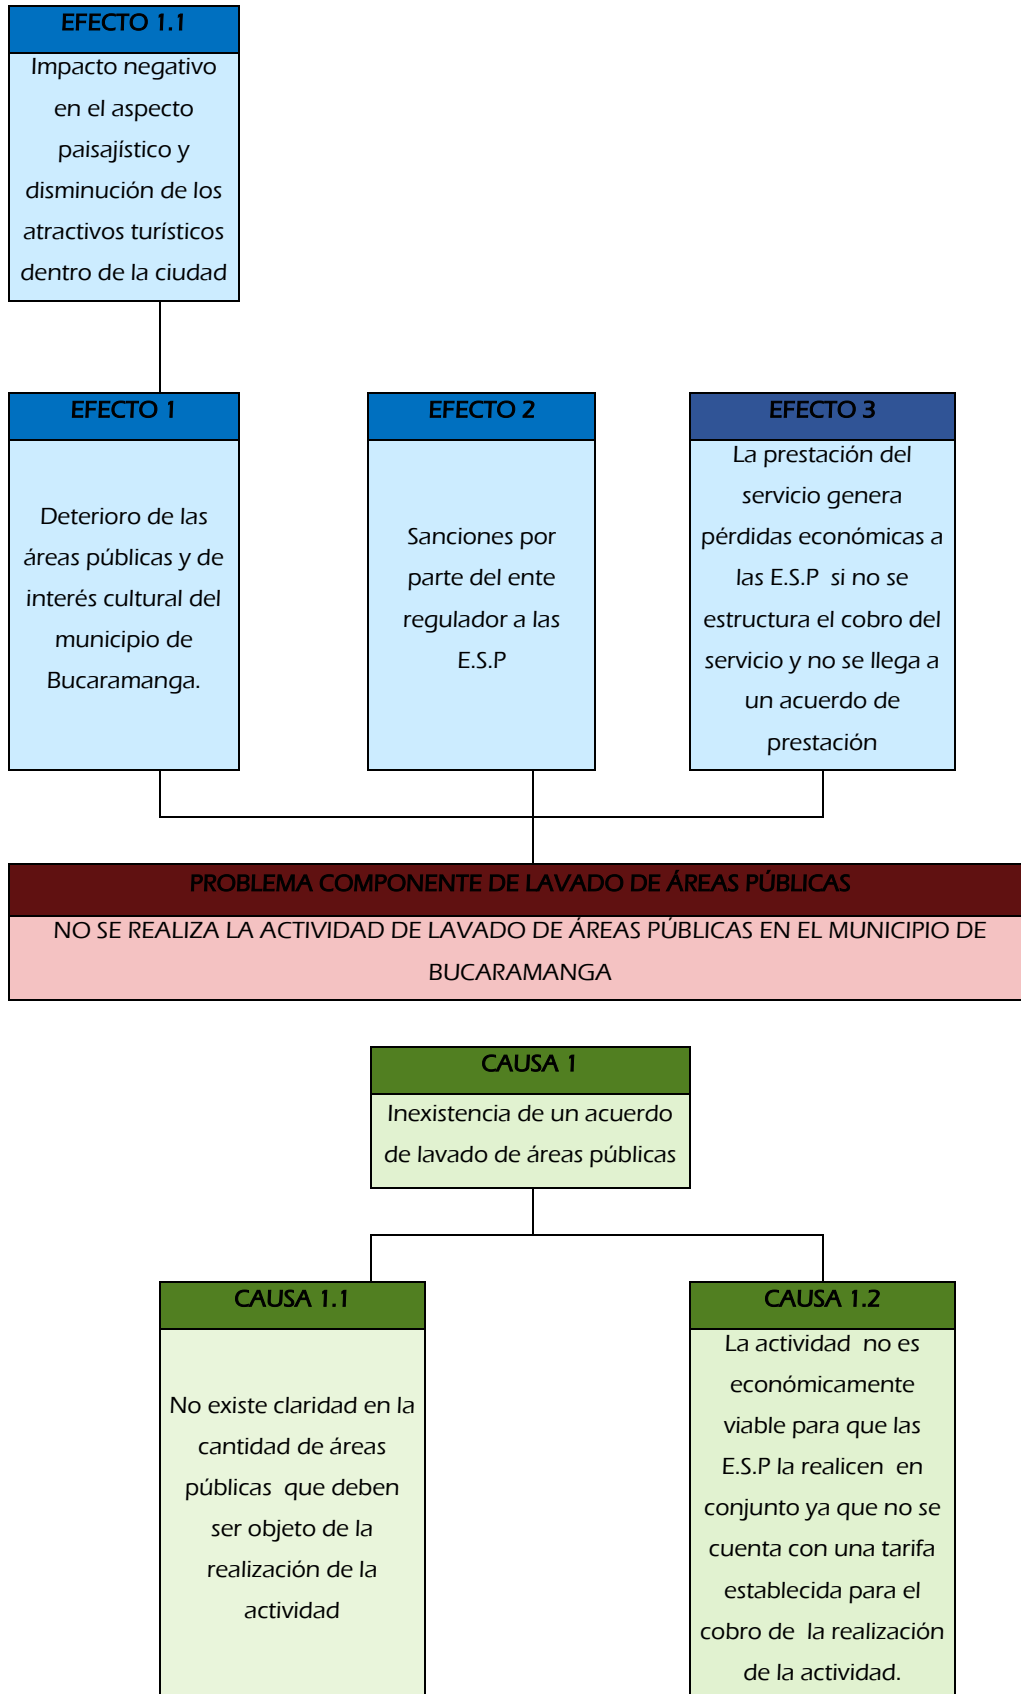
EFECTO 1.1

Impacto negativo en el aspecto paisajístico y disminución de los atractivos turísticos dentro de la ciudad

EFECTO 1

Deterioro de las áreas públicas y de interés cultural del municipio de Bucaramanga.

EFECTO 2

Sanciones por parte del ente regulador a las E.S.P

EFECTO 3

La prestación del servicio genera pérdidas económicas a las E.S.P si no se estructura el cobro del servicio y no se llega a un acuerdo de prestación

PROBLEMA COMPONENTE DE LAVADO DE ÁREAS PÚBLICAS

NO SE REALIZA LA ACTIVIDAD DE LAVADO DE ÁREAS PÚBLICAS EN EL MUNICIPIO DE BUCARAMANGA

CAUSA 1

Inexistencia de un acuerdo de lavado de áreas públicas

CAUSA 1.1

No existe claridad en la cantidad de áreas públicas que deben ser objeto de la realización de la actividad

CAUSA 1.2

La actividad no es económicamente viable para que las E.S.P la realicen en conjunto ya que no se cuenta con una tarifa establecida para el cobro de la realización de la actividad.